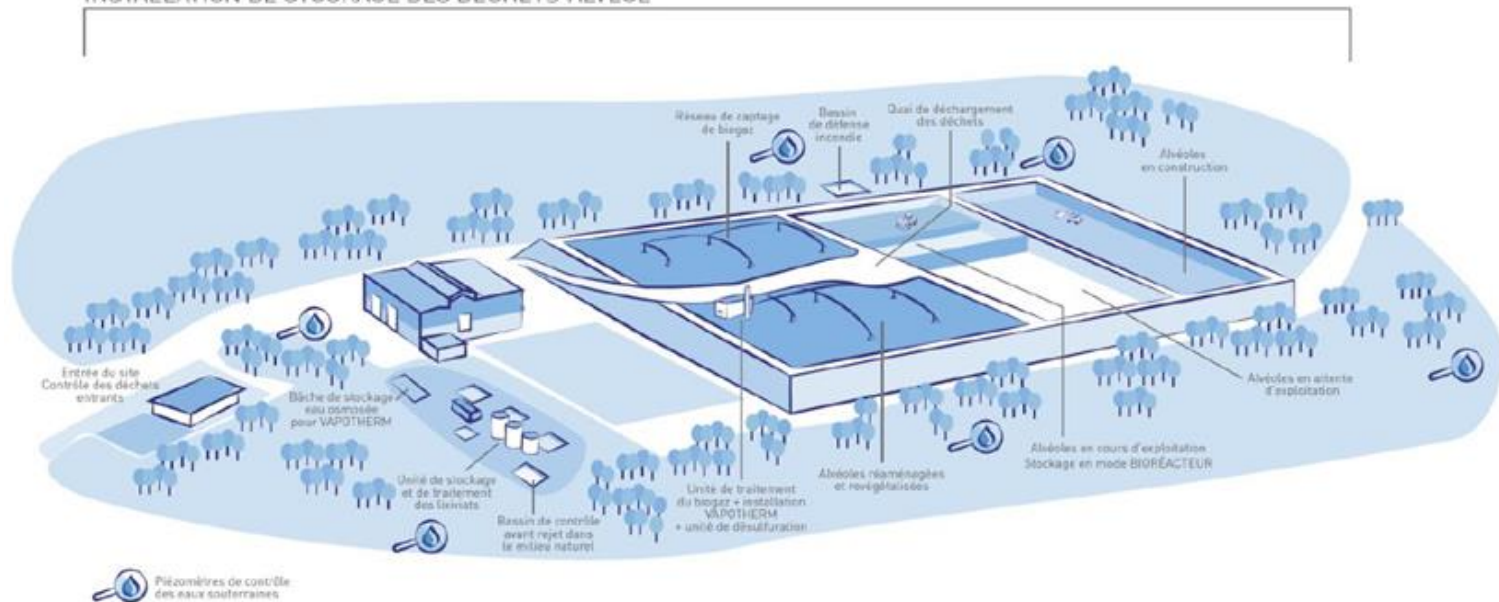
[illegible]

Réseau de captage de biogaz

Bassin de défense incendie

Quai de déchargement des déchets

Alvéoles en construction

Entrée du site Contrôle des déchets entrants

Bâche de stockage eau osmosée pour VAPOTHERM

Unité de stockage et de traitement des lixiviats

Bassin de contrôle avant rejet dans le milieu naturel

Unité de traitement du biogaz + installation VAPOTHERM + unité de désulfuration

Alvéoles réaménagées et revégétalisées

Alvéoles en cours d'exploitation Stockage en mode BIORÉACTEUR

Alvéoles en attente d'exploitation

Piézomètres de contrôle des eaux souterraines